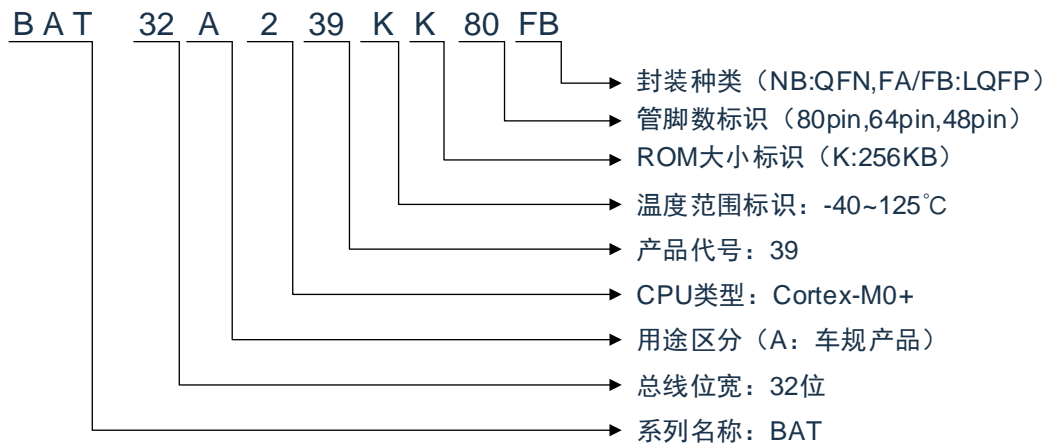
B A T 32 A 2 39 K K 80 FB

封装种类（NB:QFN,FA/FB:LQFP）
管脚数标识（80pin,64pin,48pin）
ROM大小标识（K:256KB）
温度范围标识：-40~125℃
产品代号：39
CPU类型：Cortex-M0+
用途区分（A：车规产品）
总线位宽：32位
系列名称：BAT